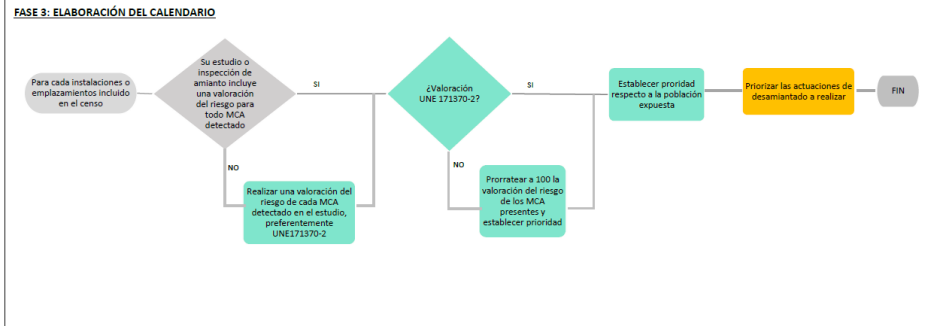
FASE 3: ELABORACIÓN DEL CALENDARIO

Para cada instalaciones o emplazamientos incluido en el censo

Su estudio o inspección de amianto incluye una valoración del riesgo para todo MCA detectado

SI

NO

Realizar una valoración del riesgo de cada MCA detectado en el estudio, preferentemente UNE171370-2

¿Valoración UNE 171370-2?

SI

NO

Prorratear a 100 la valoración del riesgo de los MCA presentes y establecer prioridad

Establecer prioridad respecto a la población expuesta

Priorizar las actuaciones de desamiantado a realizar

FIN